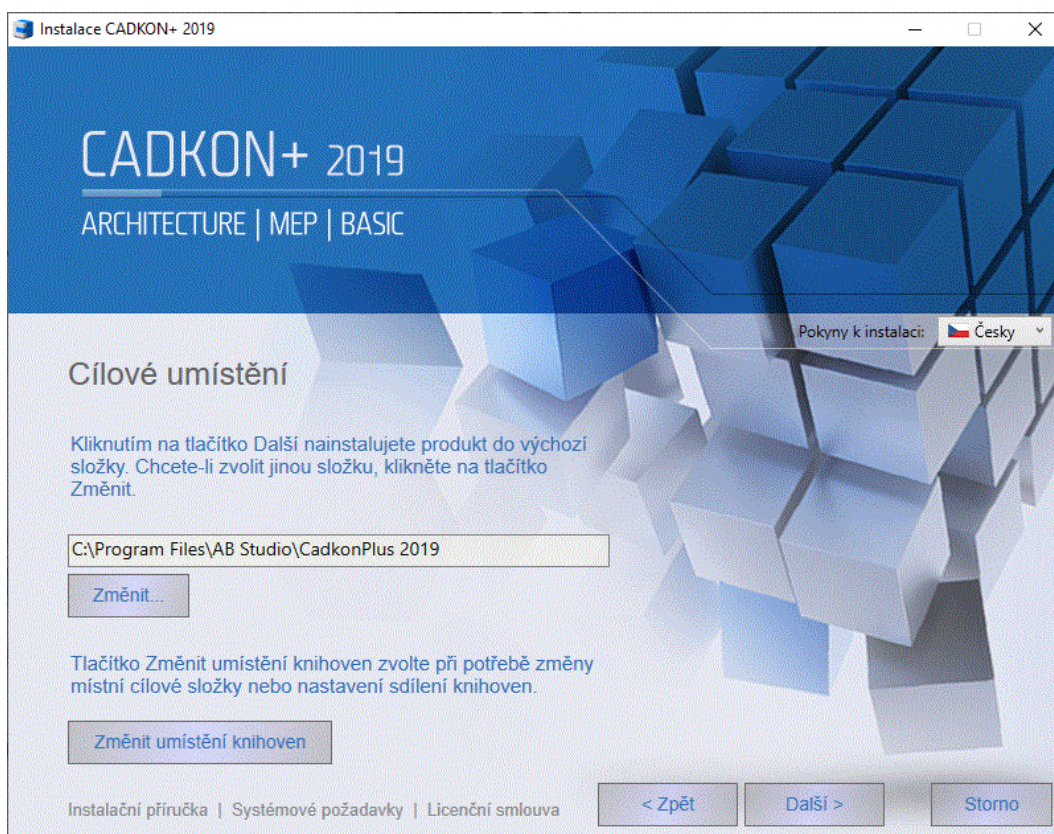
Instalace CADKON+ 2019

CADKON+ 2019
ARCHITECTURE | MEP | BASIC

Pokyny k instalaci: Česky

Cílové umístění

Kliknutím na tlačítko Další nainstalujete produkt do výchozí složky. Chcete-li zvolit jinou složku, klikněte na tlačítko Změnit.

C:\Program Files\AB Studio\CadkonPlus 2019

Změnit...

Tlačítko Změnit umístění knihoven zvolte při potřebě změny místní cílové složky nebo nastavení sdílení knihoven.

Změnit umístění knihoven

Instalační příručka | Systémové požadavky | Licenční smlouva

< Zpět

Další >

Storno